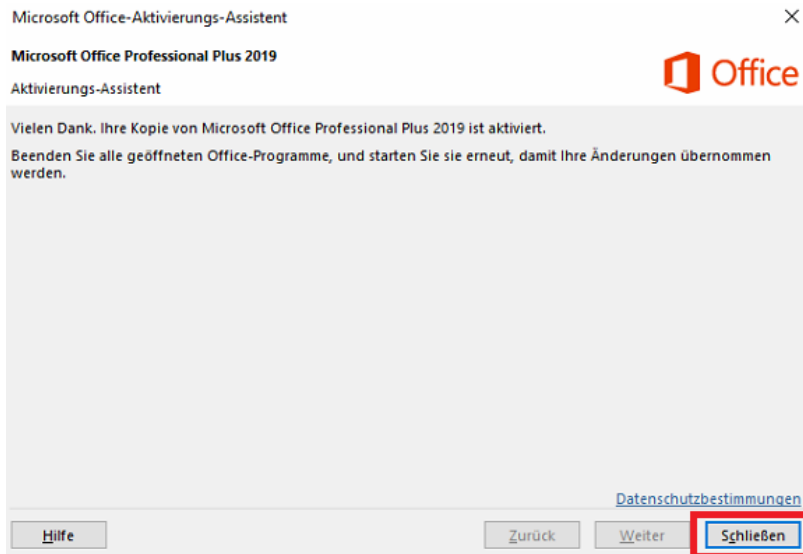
Microsoft Office-Aktivierungs-Assistent

Microsoft Office Professional Plus 2019

Aktivierungs-Assistent

Office

Vielen Dank. Ihre Kopie von Microsoft Office Professional Plus 2019 ist aktiviert.

Beenden Sie alle geöffneten Office-Programme, und starten Sie sie erneut, damit Ihre Änderungen übernommen werden.

Datenschutzbestimmungen

Hilfe

Zurück

Weiter

Schließen